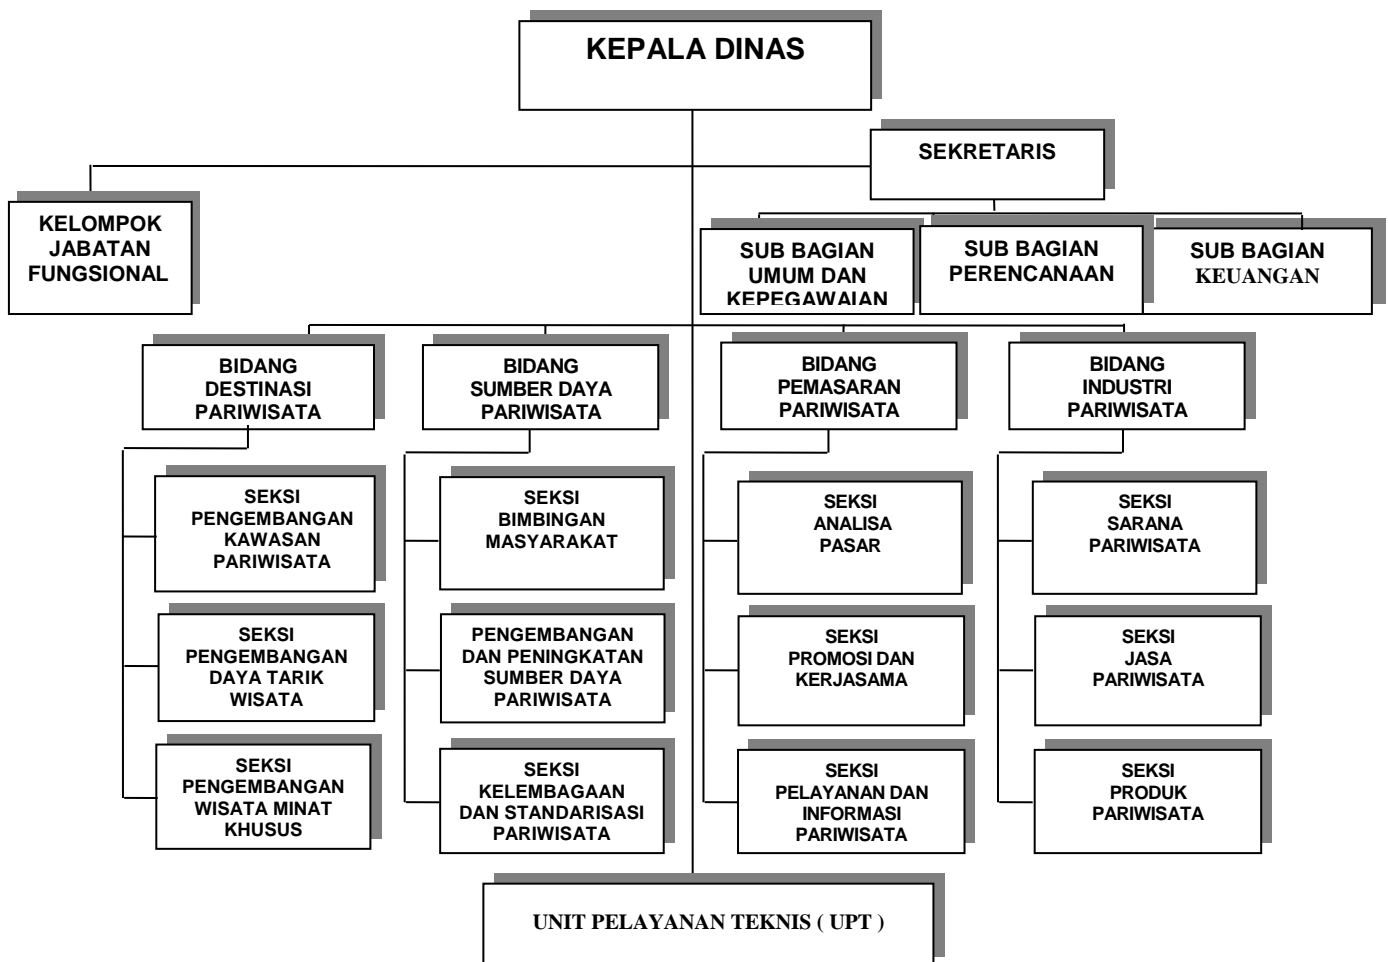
KEPALA DINAS

SEKRETARIS

KELOMPOK JABATAN FUNGSIONAL

SUB BAGIAN UMUM DAN KEPEGAWAIAN

SUB BAGIAN PERENCANAAN

SUB BAGIAN KEUANGAN

BIDANG DESTINASI PARIWISATA

BIDANG SUMBER DAYA PARIWISATA

BIDANG PEMASARAN PARIWISATA

BIDANG INDUSTRI PARIWISATA

SEKSI PENGEMBANGAN KAWASAN PARIWISATA

SEKSI PENGEMBANGAN DAYA TARIK WISATA

SEKSI PENGEMBANGAN WISATA MINAT KHUSUS

SEKSI BIMBINGAN MASYARAKAT

PENGEMBANGAN DAN PENINGKATAN SUMBER DAYA PARIWISATA

SEKSI KELEMBAGAAN DAN STANDARISASI PARIWISATA

SEKSI ANALISA PASAR

SEKSI PROMOSI DAN KERJASAMA

SEKSI PELAYANAN DAN INFORMASI PARIWISATA

SEKSI SARANA PARIWISATA

SEKSI JASA PARIWISATA

SEKSI PRODUK PARIWISATA

UNIT PELAYANAN TEKNIS ( UPT )